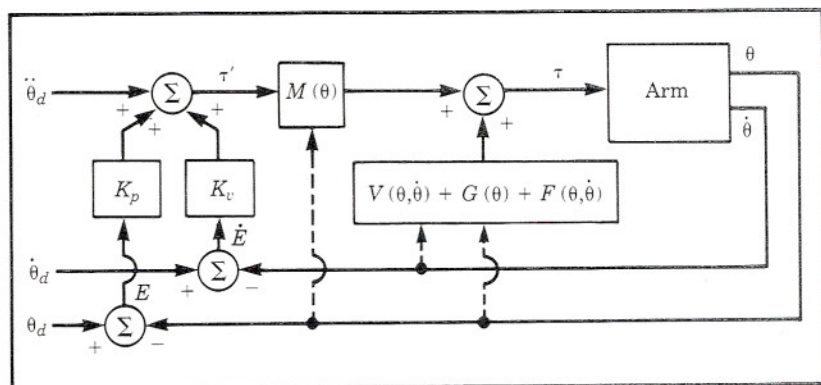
$\ddot{\theta}_d$
$\Sigma$
+
+
+
$\tau'$
$M(\theta)$
$\Sigma$
+
+
$\tau$
Arm
$\theta$
$\dot{\theta}$
$K_p$
$K_v$
$\dot{E}$
$V(\theta,\dot{\theta}) + G(\theta) + F(\theta,\dot{\theta})$
$\dot{\theta}_d$
$\Sigma$
+
−
$E$
$\theta_d$
$\Sigma$
+
−